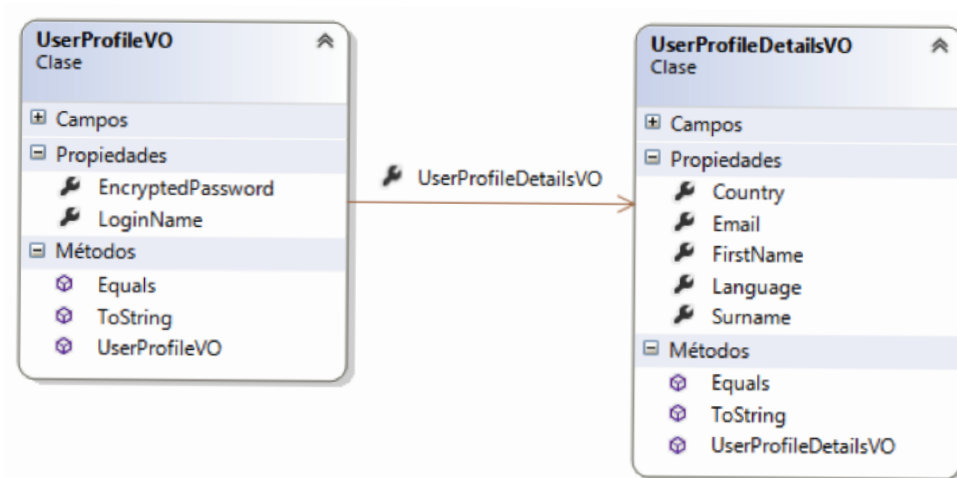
UserProfileVO
Clase

Campos

Propiedades

EncryptedPassword

LoginName

Métodos

Equals

ToString

UserProfileVO

UserProfileDetailsVO

UserProfileDetailsVO
Clase

Campos

Propiedades

Country

Email

FirstName

Language

Surname

Métodos

Equals

ToString

UserProfileDetailsVO